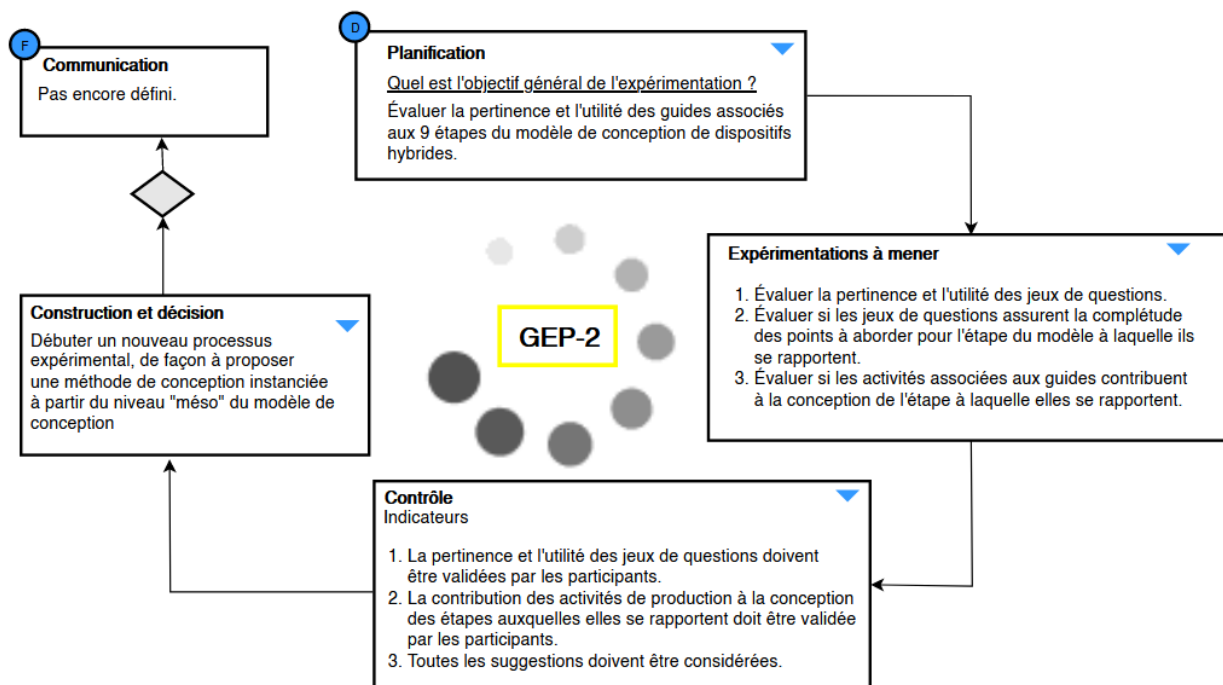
F

Communication

Pas encore défini.

D

Planification

Quel est l'objectif général de l'expérimentation ?

Évaluer la pertinence et l'utilité des guides associés aux 9 étapes du modèle de conception de dispositifs hybrides.

GEP-2

Expérimentations à mener

1. Évaluer la pertinence et l'utilité des jeux de questions.
2. Évaluer si les jeux de questions assurent la complétude des points à aborder pour l'étape du modèle à laquelle ils se rapportent.
3. Évaluer si les activités associées aux guides contribuent à la conception de l'étape à laquelle elles se rapportent.

Construction et décision

Débuter un nouveau processus expérimental, de façon à proposer une méthode de conception instanciée à partir du niveau "méso" du modèle de conception

Contrôle
Indicateurs

1. La pertinence et l'utilité des jeux de questions doivent être validées par les participants.
2. La contribution des activités de production à la conception des étapes auxquelles elles se rapportent doit être validée par les participants.
3. Toutes les suggestions doivent être considérées.